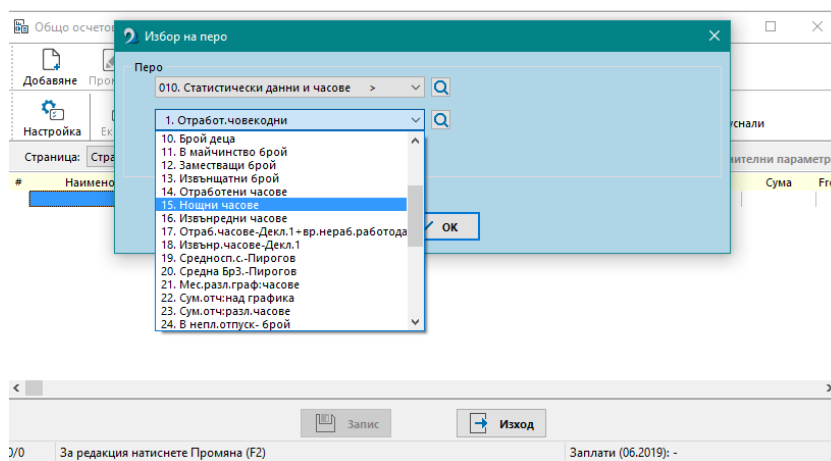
Общо осчетов

Добавяне Про

Настройка Ек

Страница: Стра

# Наимено

Избор на перо

Перо

010. Статистически данни и часове >

1. Отработ.човекодни

10. Брой деца
11. В майчинство брой
12. Заместващи брой
13. Извънщатни брой
14. Отработени часове
15. Нощни часове
16. Извънредни часове
17. Отраб.часове-Декл.1+вр.нераб.работода
18. Извънр.часове-Декл.1
19. Средносп.с.-Пирогов
20. Средна Бр3.-Пирогов
21. Мес.разл.граф.часове
22. Сум.отч:над графика
23. Сум.отч:разл.часове
24. В непл.отпуск- брой

OK

пуснали

ителни парамет

Сума Fr

Запис

Изход

0/0 За редакция натиснете Промяна (F2) Заплати (06.2019): -